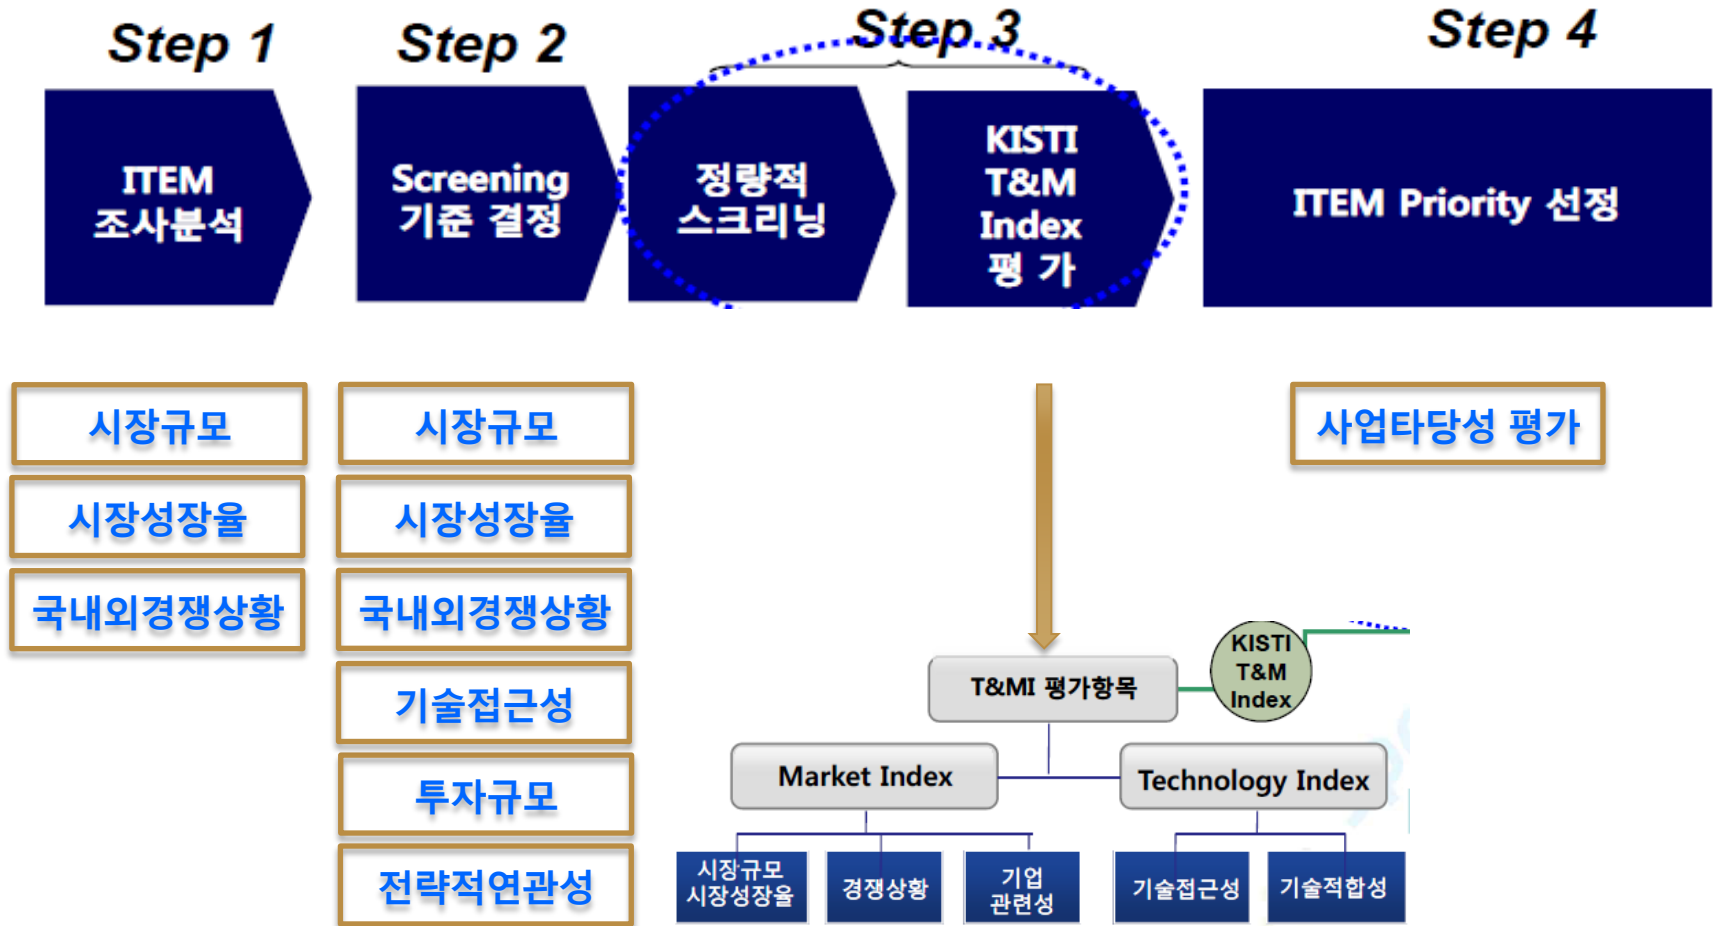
Step 1

Step 2

Step 3

Step 4

ITEM 조사분석

Screening 기준 결정

정량적 스크리닝

KISTI T&M Index 평 가

ITEM Priority 선정

시장규모

시장성장율

국내외경쟁상황

시장규모

시장성장율

국내외경쟁상황

기술접근성

투자규모

전략적연관성

사업타당성 평가

KISTI T&M Index

T&MI 평가항목

Market Index

Technology Index

시장규모 시장성장율

경쟁상황

기업 관련성

기술접근성

기술적합성